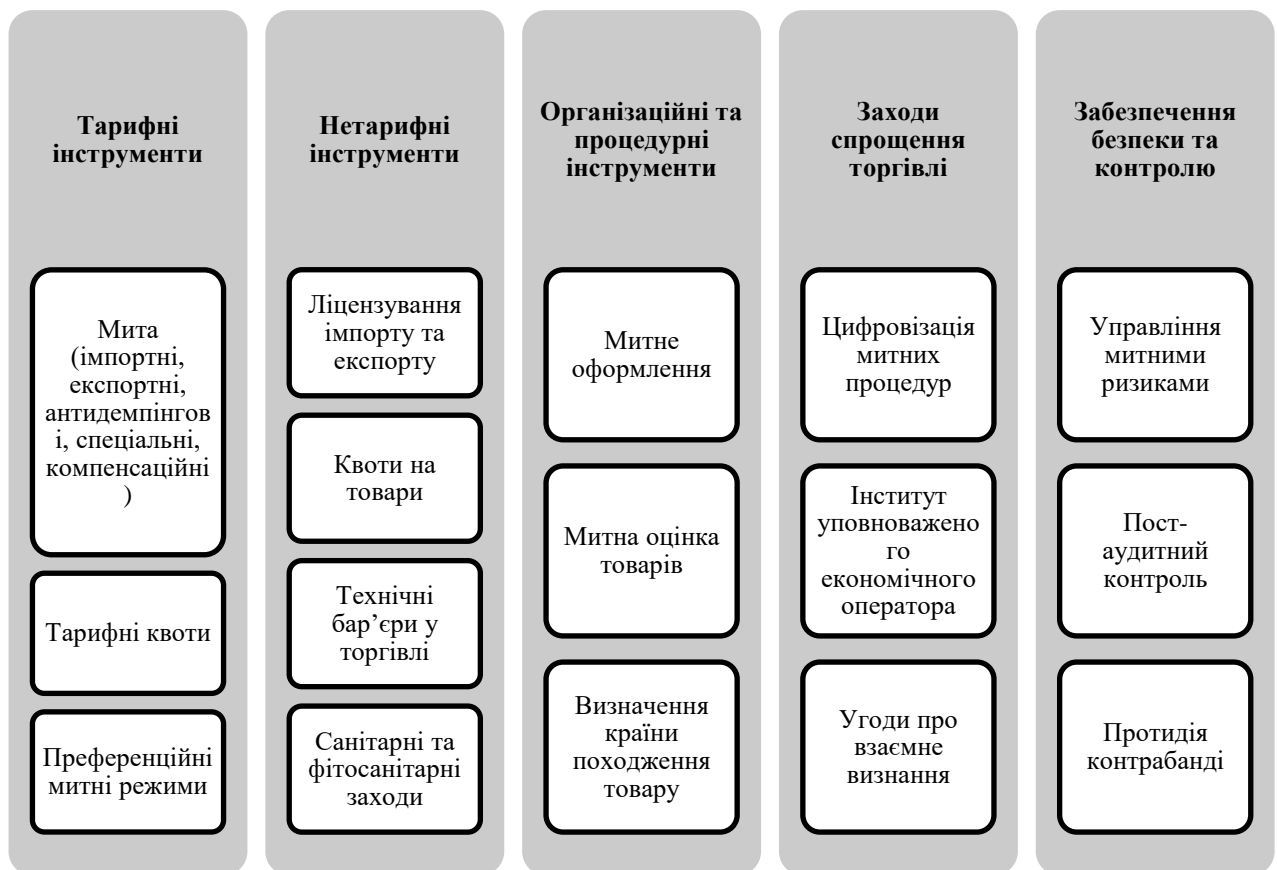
Тарифні інструменти

Мита (імпортні, експортні, антидемпінгов і, спеціальні, компенсаційні )

Тарифні квоти

Преференційні митні режими

Нетарифні інструменти

Ліцензування імпорту та експорту

Квоти на товари

Технічні бар'єри у торгівлі

Санітарні та фітосанітарні заходи

Організаційні та процедурні інструменти

Митне оформлення

Митна оцінка товарів

Визначення країни походження товару

Заходи спрощення торгівлі

Цифровізація митних процедур

Інститут уповноважено го економічного оператора

Угоди про взаємне визнання

Забезпечення безпеки та контролю

Управління митними ризиками

Пост-аудитний контроль

Протидія контрабанді